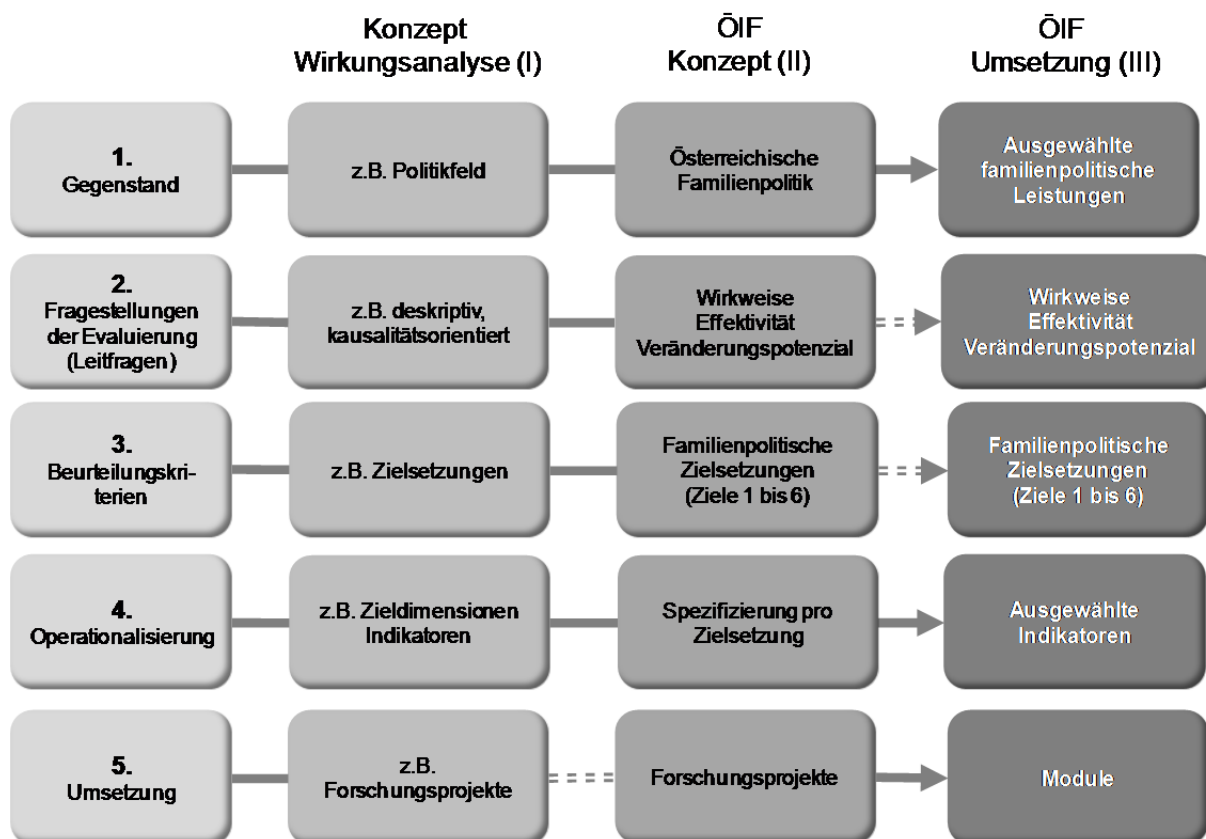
| | Konzept Wirkungsanalyse (I) | ÖIF Konzept (II) | ÖIF Umsetzung (III) |
|---|---|---|---|
| 1. Gegenstand | z.B. Politikfeld | Österreichische Familienpolitik | Ausgewählte familienpolitische Leistungen |
| 2. Fragestellungen der Evaluierung (Leitfragen) | z.B. deskriptiv, kausalitätsorientiert | Wirkweise Effektivität Veränderungspotenzial | Wirkweise Effektivität Veränderungspotenzial |
| 3. Beurteilungskriterien | z.B. Zielsetzungen | Familienpolitische Zielsetzungen (Ziele 1 bis 6) | Familienpolitische Zielsetzungen (Ziele 1 bis 6) |
| 4. Operationalisierung | z.B. Zieldimensionen Indikatoren | Spezifizierung pro Zielsetzung | Ausgewählte Indikatoren |
| 5. Umsetzung | z.B. Forschungsprojekte | Forschungsprojekte | Module |